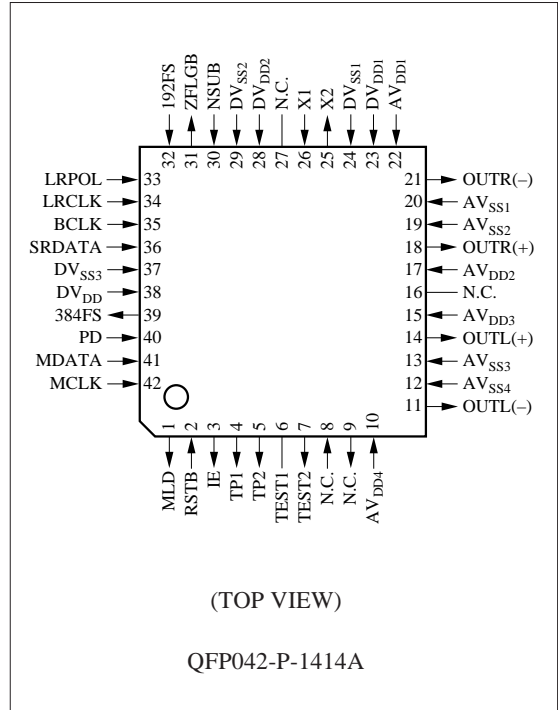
192FS 32
ZFLGB 31
NSUB 30
DV$_{SS2}$ 29
DV$_{DD2}$ 28
N.C. 27
X1 26
X2 25
DV$_{SS1}$ 24
DV$_{DD1}$ 23
AV$_{DD1}$ 22

LRPOL 33
LRCLK 34
BCLK 35
SRDATA 36
DV$_{SS3}$ 37
DV$_{DD}$ 38
384FS 39
PD 40
MDATA 41
MCLK 42

21 OUTR(–)
20 AV$_{SS1}$
19 AV$_{SS2}$
18 OUTR(+)
17 AV$_{DD2}$
16 N.C.
15 AV$_{DD3}$
14 OUTL(+)
13 AV$_{SS3}$
12 AV$_{SS4}$
11 OUTL(–)

1 MLD
2 RSTB
3 IE
4 TP1
5 TP2
6 TEST1
7 TEST2
8 N.C.
9 N.C.
10 AV$_{DD4}$

(TOP VIEW)

QFP042-P-1414A